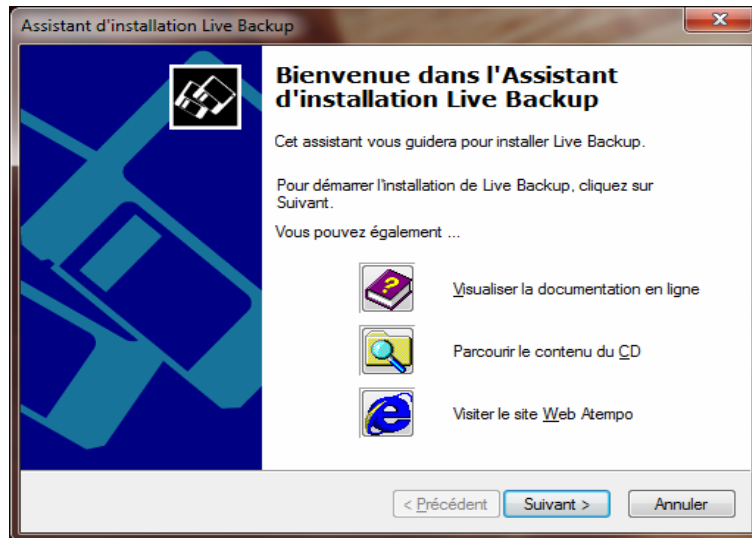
Assistant d'installation Live Backup

Bienvenue dans l'Assistant d'installation Live Backup

Cet assistant vous guidera pour installer Live Backup.

Pour démarrer l'installation de Live Backup, cliquez sur Suivant.

Vous pouvez également ...

Visualiser la documentation en ligne

Parcourir le contenu du CD

Visiter le site Web Atempo

< Précédent
Suivant >
Annuler